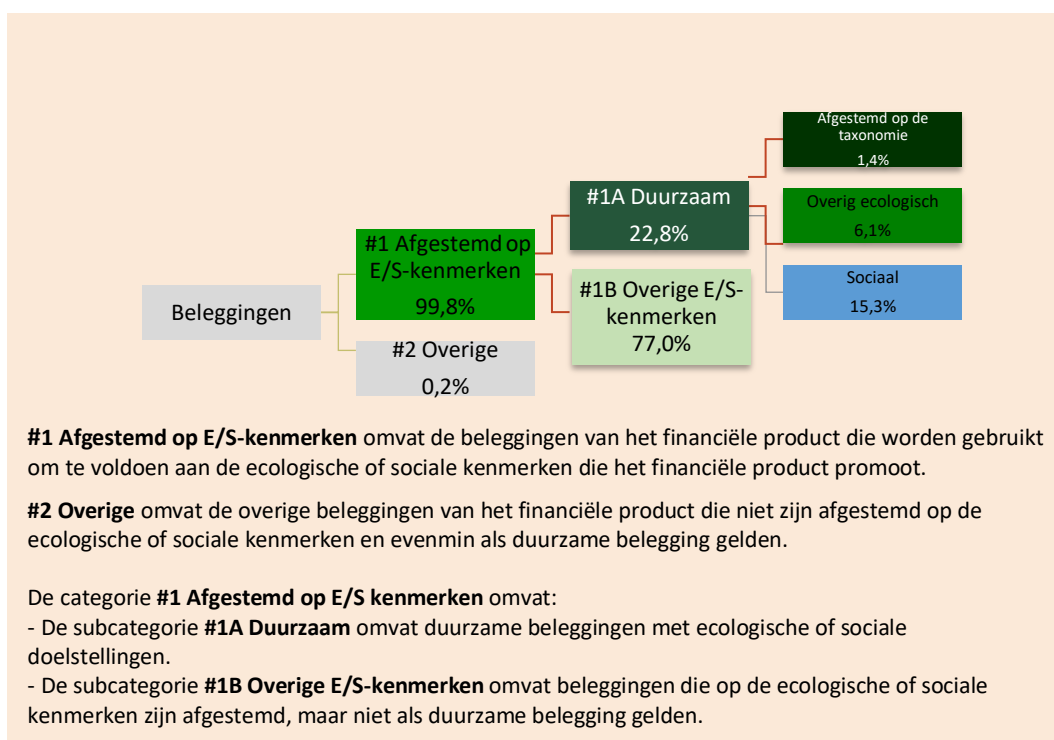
Beleggingen

#1 Afgestemd op E/S-kenmerken
99,8%

#2 Overige
0,2%

#1A Duurzaam
22,8%

#1B Overige E/S-kenmerken
77,0%

Afgestemd op de taxonomie
1,4%

Overig ecologisch
6,1%

Sociaal
15,3%

**#1 Afgestemd op E/S-kenmerken** omvat de beleggingen van het financiële product die worden gebruikt om te voldoen aan de ecologische of sociale kenmerken die het financiële product promoot.

**#2 Overige** omvat de overige beleggingen van het financiële product die niet zijn afgestemd op de ecologische of sociale kenmerken en evenmin als duurzame belegging gelden.

De categorie **#1 Afgestemd op E/S kenmerken** omvat:
- De subcategorie **#1A Duurzaam** omvat duurzame beleggingen met ecologische of sociale doelstellingen.
- De subcategorie **#1B Overige E/S-kenmerken** omvat beleggingen die op de ecologische of sociale kenmerken zijn afgestemd, maar niet als duurzame belegging gelden.